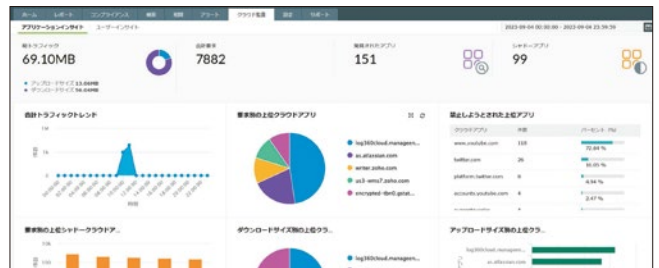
ホーム レポート コンプライアンス 検索 相関 アラート クラウド監視 設定 サポート

アプリケーションインサイト ユーザーインサイト

2023-09-04 00:00:00 - 2023-09-04 23:59:59

総トラフィック
69.10MB
● アップロードサイズ 13.04MB
● ダウンロードサイズ 56.04MB

合計要求
7882

確認されたアプリ
151

シャドーアプリ
99

合計トラフィックトレンド
1M
0

要求別の上位クラウドアプリ
● log360cloud.managen...
● ac.atlassian.com
● writer.zoho.com
● us3-wms7.zoho.com
● encrypted-tbn0.gstat...

禁止しようとされた上位アプリ
| クラウドアプリ | 件数 | パーセント（%） |
|---|---|---|
| www.youtube.com | 110 | 72.84 % |
| twitter.com | 26 | 10.05 % |
| platform.twitter.com | 8 | 4.96 % |
| accounts.youtube.com | 4 | 2.47 % |

要求別の上位シャドークラウドア...

ダウンロードサイズ別の上位クラウ...
● log360cloud.managen...

アップロードサイズ別の上位クラ...
log360cloud.managen...
ac.atlassian.com